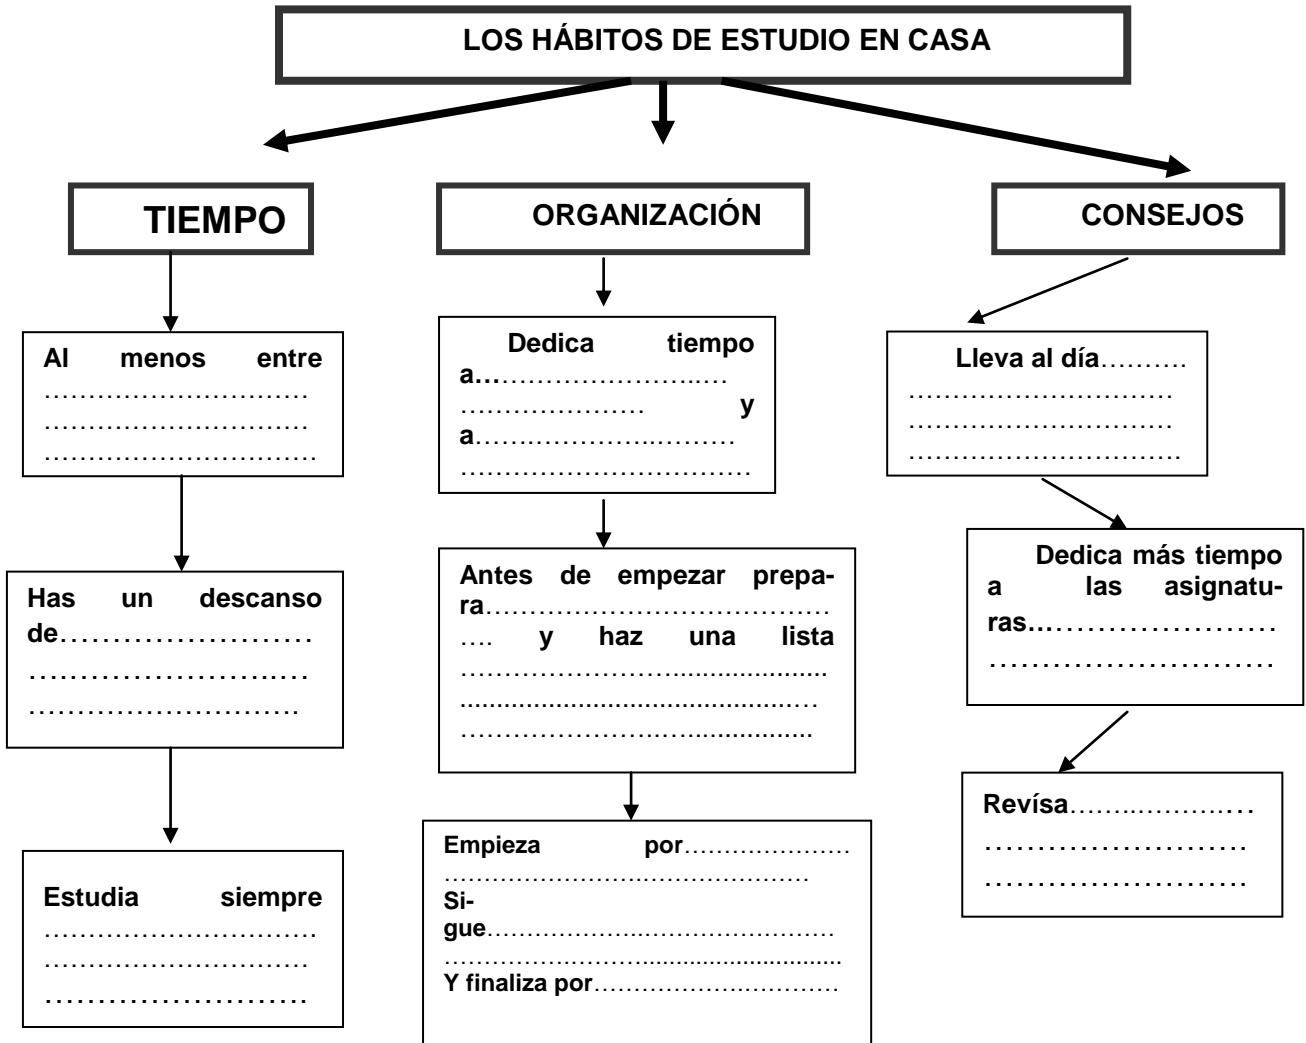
LOS HÁBITOS DE ESTUDIO EN CASA

TIEMPO

ORGANIZACIÓN

CONSEJOS

Al menos entre …………………………… …………………………… ……………………………

Has un descanso de……………………… ……………………… ………………………

Estudia siempre …………………………… …………………………… ……………………………

Dedica tiempo a…………………………… ………………… y a………………………… ……………………………

Antes de empezar prepara……………………………… …. y haz una lista ……………………………… ……………………………… ………………………………

Empieza por………………… …………………………………… Sigue…………………………………… …………………………………… Y finaliza por…………………………

Lleva al día……… …………………………… …………………………… ……………………………

Dedica más tiempo a las asignaturas..…………………… ………………………

Revísa………………… ……………………… ………………………